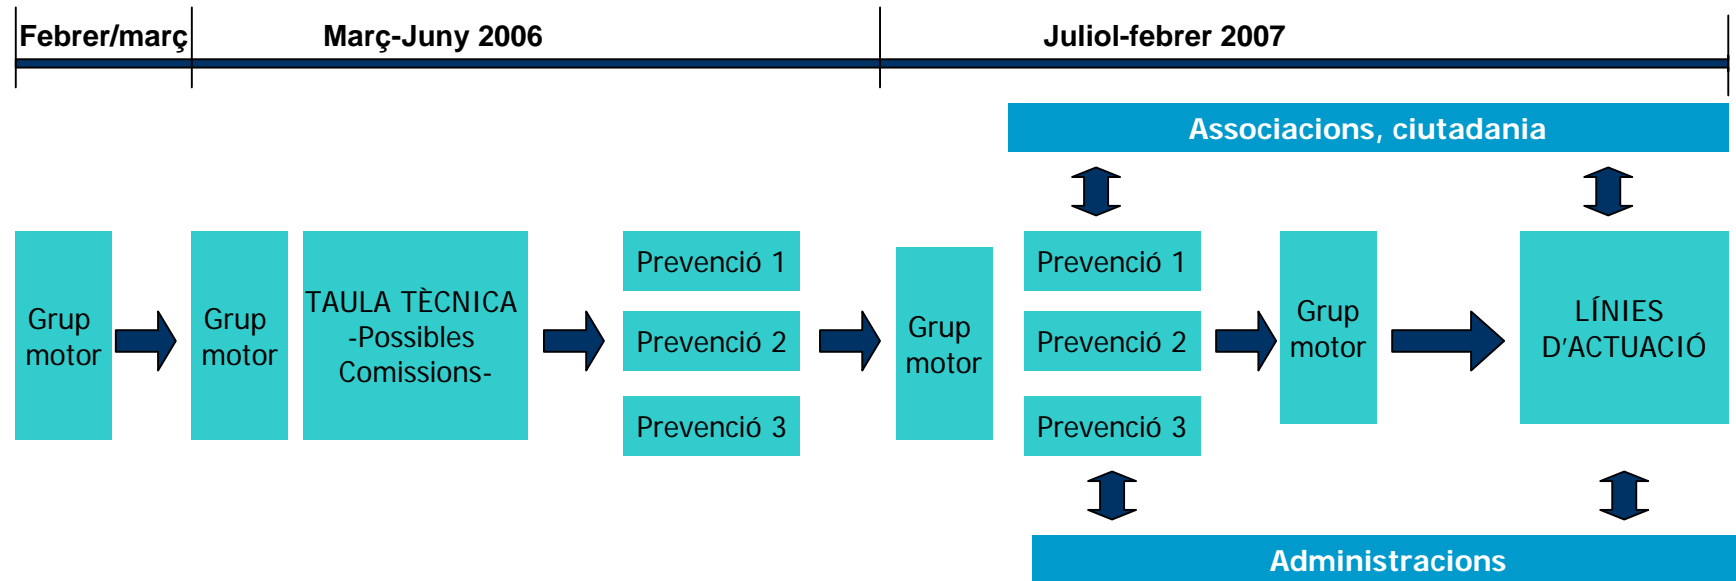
Febrer/març

Març-Juny 2006

Juliol-febrer 2007

Associacions, ciutadania

Grup motor

Grup motor

TAULA TÈCNICA
-Possibles Comissions-

Prevenció 1

Prevenció 2

Prevenció 3

Grup motor

Prevenció 1

Prevenció 2

Prevenció 3

Grup motor

LÍNIES D'ACTUACIÓ

Administracions